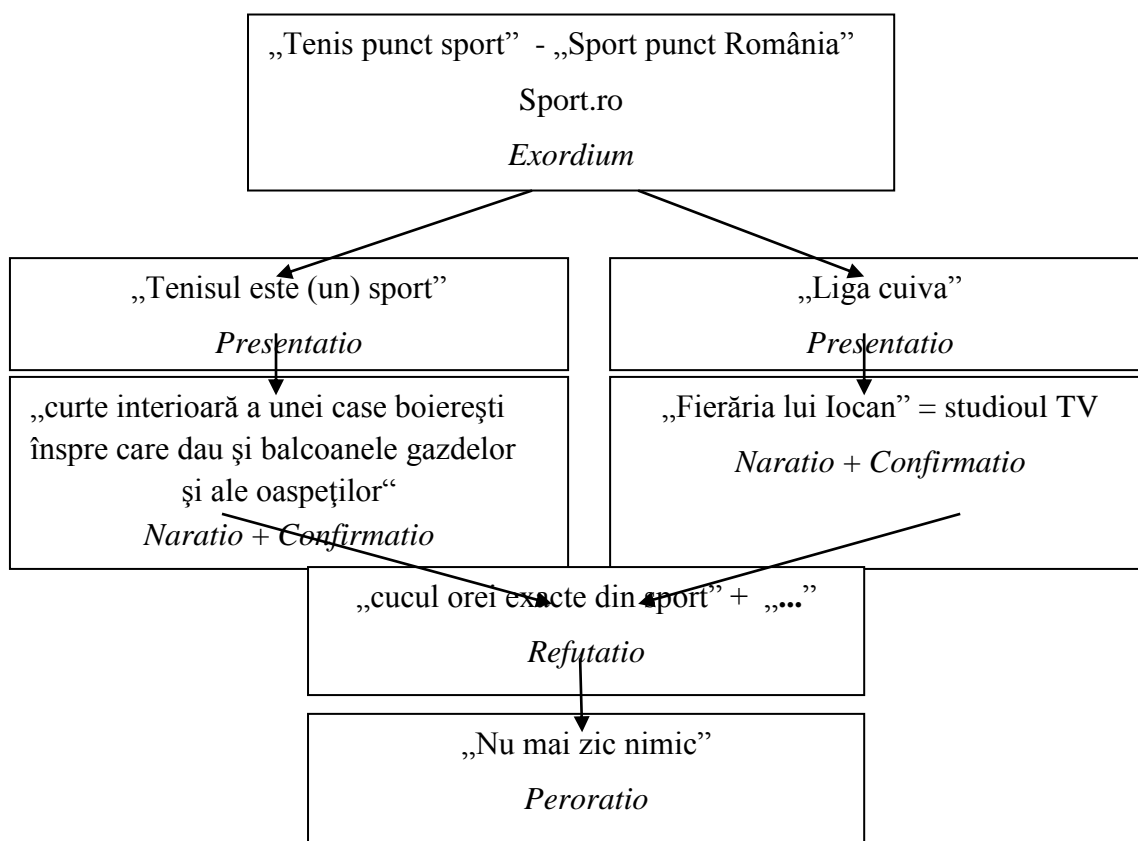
„Tenis punct sport” - „Sport punct România”

Sport.ro

*Exordium*

„Tenisul este (un) sport”

*Presentatio*

„curte interioară a unei case boiereşti înspre care dau şi balcoanele gazdelor şi ale oaspeţilor“

*Naratio + Confirmatio*

„Liga cuiva”

*Presentatio*

„Fierăria lui Iocan” = studioul TV

*Naratio + Confirmatio*

„cucul orei exacte din sport” + „**...**”

*Refutatio*

„Nu mai zic nimic”

*Peroratio*